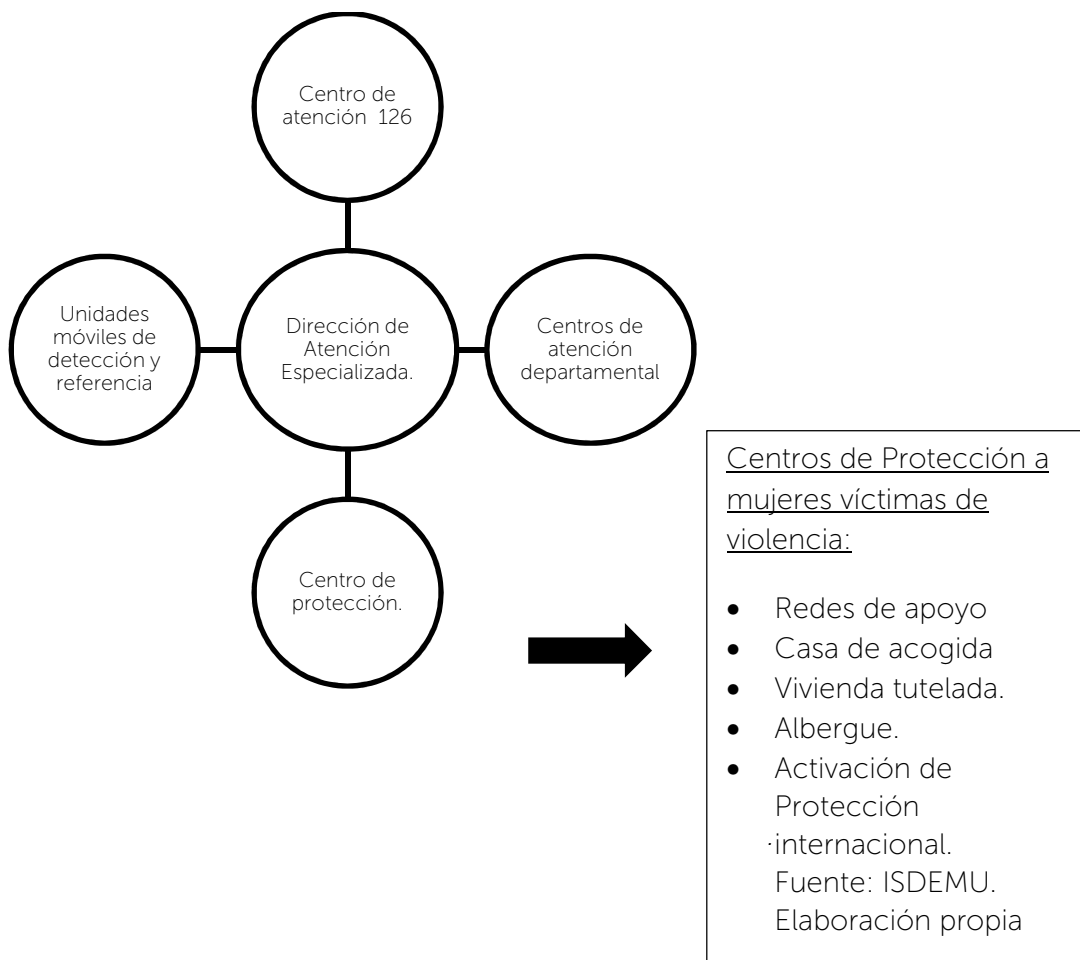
Centro de atención 126

Unidades móviles de detección y referencia

Dirección de Atención Especializada.

Centros de atención departamental

Centro de protección.

Centros de Protección a mujeres víctimas de violencia:

- Redes de apoyo
- Casa de acogida
- Vivienda tutelada.
- Albergue.
- Activación de Protección ·internacional.

Fuente: ISDEMU. Elaboración propia